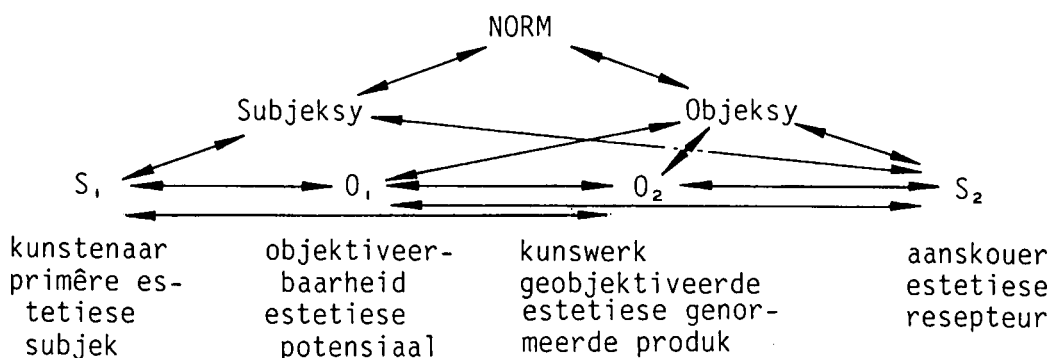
NORM

Subjeksy

Objeksy

$S_1$

$O_1$

$O_2$

$S_2$

kunstenaar primêre estetiese subjek

objektiveerbaarheid estetiese potensiaal

kunswerk geobjektiveerde estetiese genormeerde produk

aanskouer estetiese resepteur